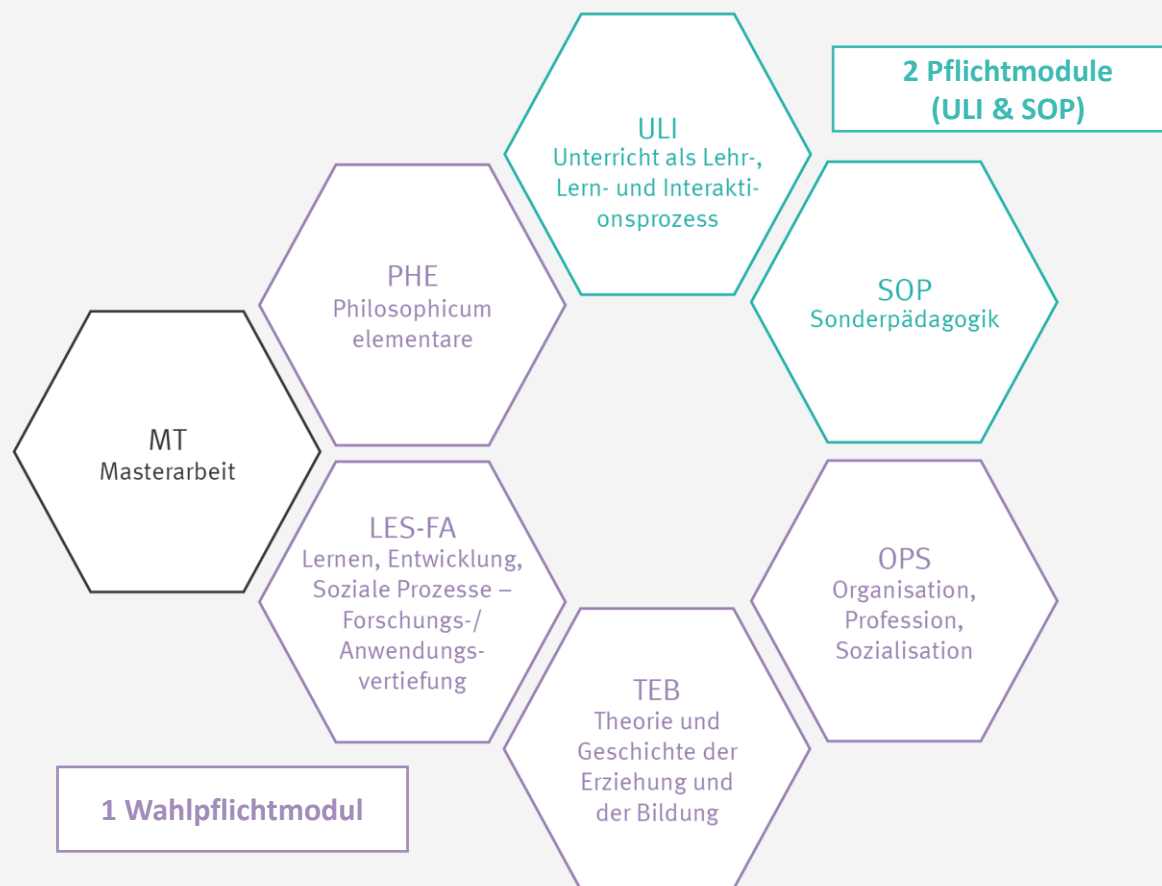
ULI
Unterricht als Lehr-, Lern- und Interaktionsprozess

2 Pflichtmodule
(ULI & SOP)

PHE
Philosophicum elementare

SOP
Sonderpädagogik

MT
Masterarbeit

LES-FA
Lernen, Entwicklung, Soziale Prozesse – Forschungs-/ Anwendungsvertiefung

OPS
Organisation, Profession, Sozialisation

TEB
Theorie und Geschichte der Erziehung und der Bildung

1 Wahlpflichtmodul